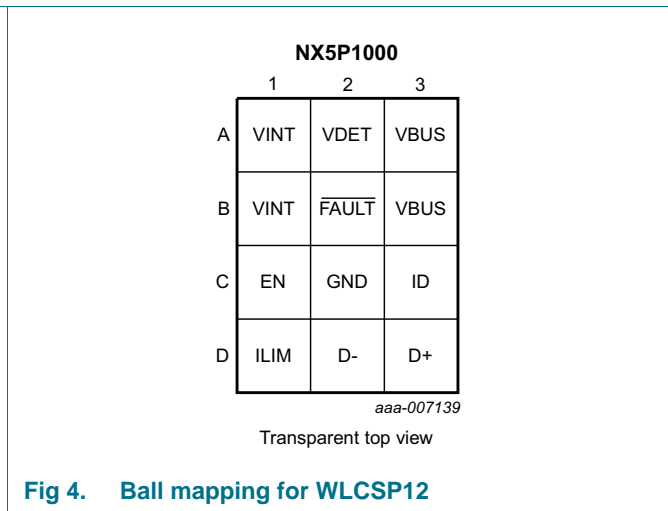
NX5P1000

| | 1 | 2 | 3 |
|---|---|---|---|
| A | VINT | VDET | VBUS |
| B | VINT | $\overline{FAULT}$ | VBUS |
| C | EN | GND | ID |
| D | ILIM | D- | D+ |

aaa-007139

Transparent top view

Fig 4. Ball mapping for WLCSP12